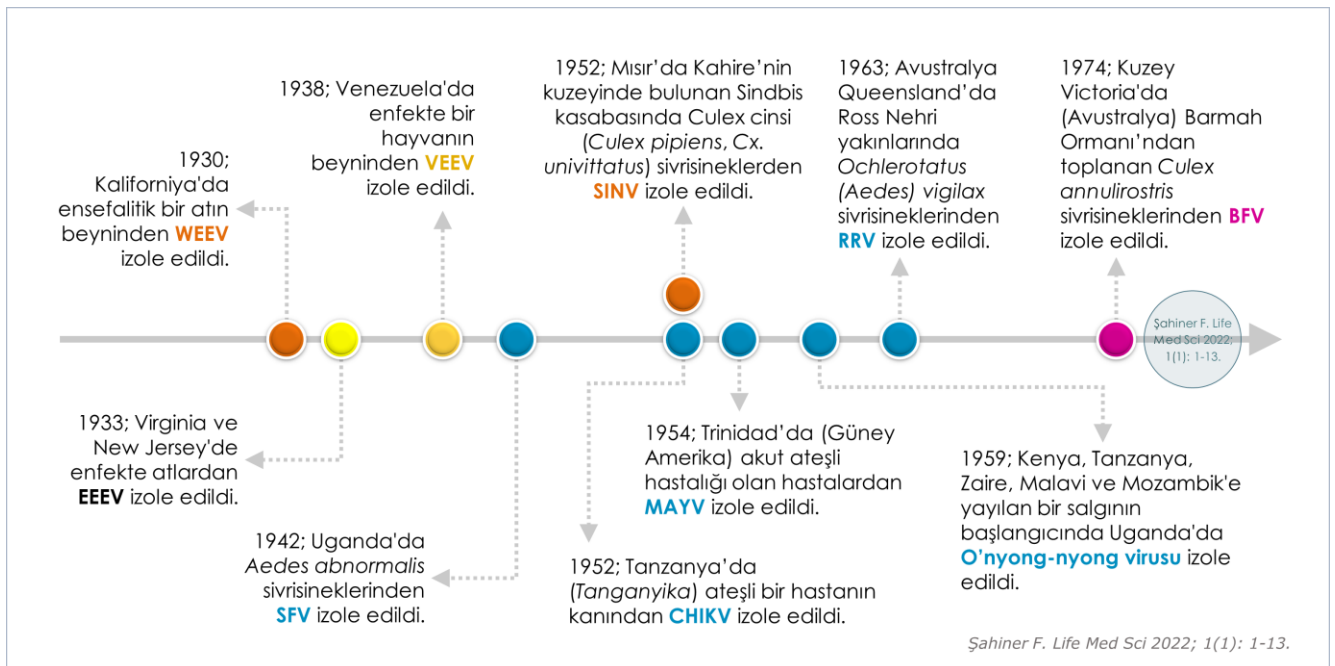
1930; Kaliforniya'da ensefalitik bir atın beyninden WEEV izole edildi.

1938; Venezuela'da enfekte bir hayvanın beyninden VEEV izole edildi.

1952; Mısır'da Kahire'nin kuzeyinde bulunan Sindbis kasabasında Culex cinsi (Culex pipiens, Cx. univittatus) sivrisineklerden SINV izole edildi.

1963; Avustralya Queensland'da Ross Nehri yakınlarında Ochlerotatus (Aedes) vigilax sivrisineklerinden RRV izole edildi.

1974; Kuzey Victoria'da (Avustralya) Barmah Ormanı'ndan toplanan Culex annulirostris sivrisineklerinden BFV izole edildi.

Şahiner F. Life Med Sci 2022; 1(1): 1-13.

1933; Virginia ve New Jersey'de enfekte atlardan EEEV izole edildi.

1942; Uganda'da Aedes abnormalis sivrisineklerinden SFV izole edildi.

1954; Trinidad'da (Güney Amerika) akut ateşli hastalığı olan hastalardan MAYV izole edildi.

1952; Tanzanya'da (Tanganyika) ateşli bir hastanın kanından CHIKV izole edildi.

1959; Kenya, Tanzanya, Zaire, Malavi ve Mozambik'e yayılan bir salgının başlangıcında Uganda'da O'nyong-nyong virusu izole edildi.

Şahiner F. Life Med Sci 2022; 1(1): 1-13.